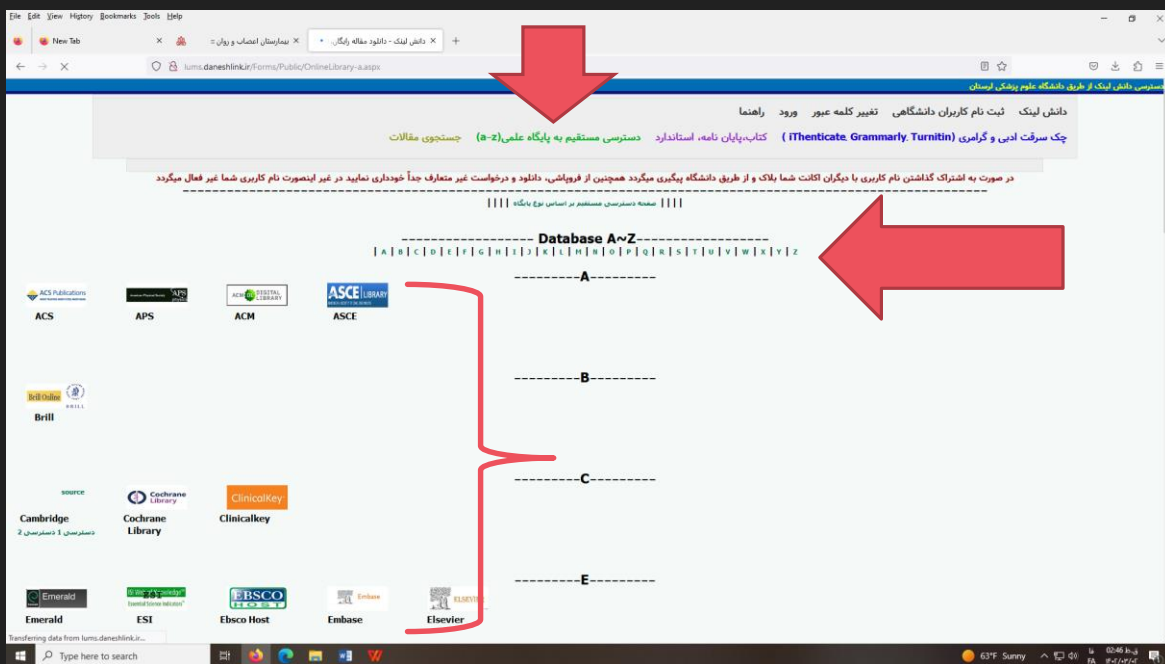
File Edit View History Bookmarks Tools Help

New Tab
بیمارستان اعصاب و روان =
دانش لینک - دانلود مقاله رایگان، •

lums.daneshlink.ir/Forms/Public/OnlineLibrary-a.aspx

دسترسی دانش لینک از طریق دانشگاه علوم پزشکی لرستان

دانش لینک   ثبت نام کاربران دانشگاهی   تغییر کلمه عبور   ورود   راهنما

چک سرقت ادبی و گرامری (iThenticate, Grammarly, Turnitin )   کتاب،پایان نامه، استاندارد   دسترسی مستقیم به پایگاه علمی(a-z)   جستجوی مقالات

در صورت به اشتراک گذاشتن نام کاربری با دیگران اکانت شما بلاک و از طریق دانشگاه پیگیری میگردد همچنین از فروپاشی، دانلود و درخواست غیر متعارف جداً خودداری نمایید در غیر اینصورت نام کاربری شما غیر فعال میگردد

|||| صفحه دسترسی مستقیم بر اساس نوع پایگاه ||||

------------------ Database A~Z------------------
| A | B | C | D | E | F | G | H | I | J | K | L | M | N | O | P | Q | R | S | T | U | V | W | X | Y | Z

---------A---------

ACS Publications
ACS
APS
APS
ACM DIGITAL LIBRARY
ACM
ASCE LIBRARY
ASCE

---------B---------

Brill Online
BRILL
Brill

---------C---------

source
Cambridge
دسترسی 1 دسترسی 2
Cochrane Library
Cochrane Library
ClinicalKey
Clinicalkey

---------E---------

Emerald
Emerald
ESI
EBSCO HOST
Ebsco Host
Embase
Embase
ELSEVIER
Elsevier

Transferring data from lums.daneshlink.ir...

Type here to search
63°F Sunny
FA
02:46 ق.ظ